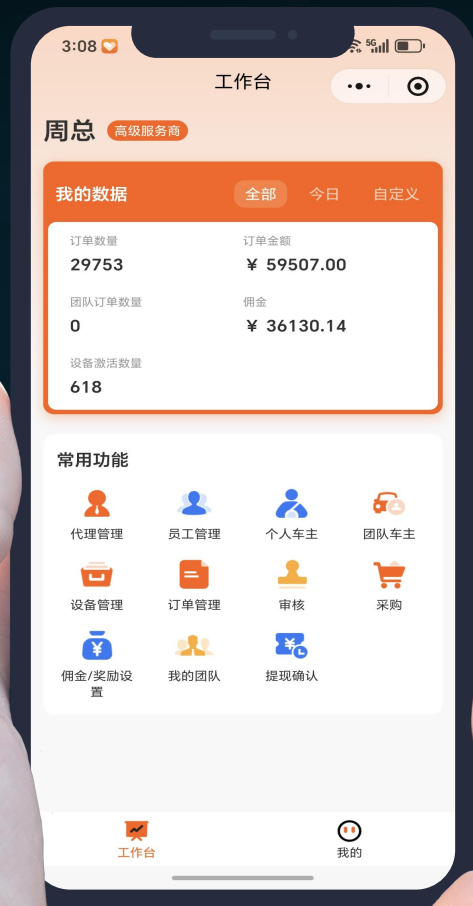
3:08

工作台

周总 高级服务商

我的数据 全部 今日 自定义

订单数量
29753

订单金额
¥ 59507.00

团队订单数量
0

佣金
¥ 36130.14

设备激活数量
618

常用功能

代理管理 员工管理 个人车主 团队车主

设备管理 订单管理 审核 采购

佣金/奖励设置 我的团队 提现确认

¥

工作台 我的